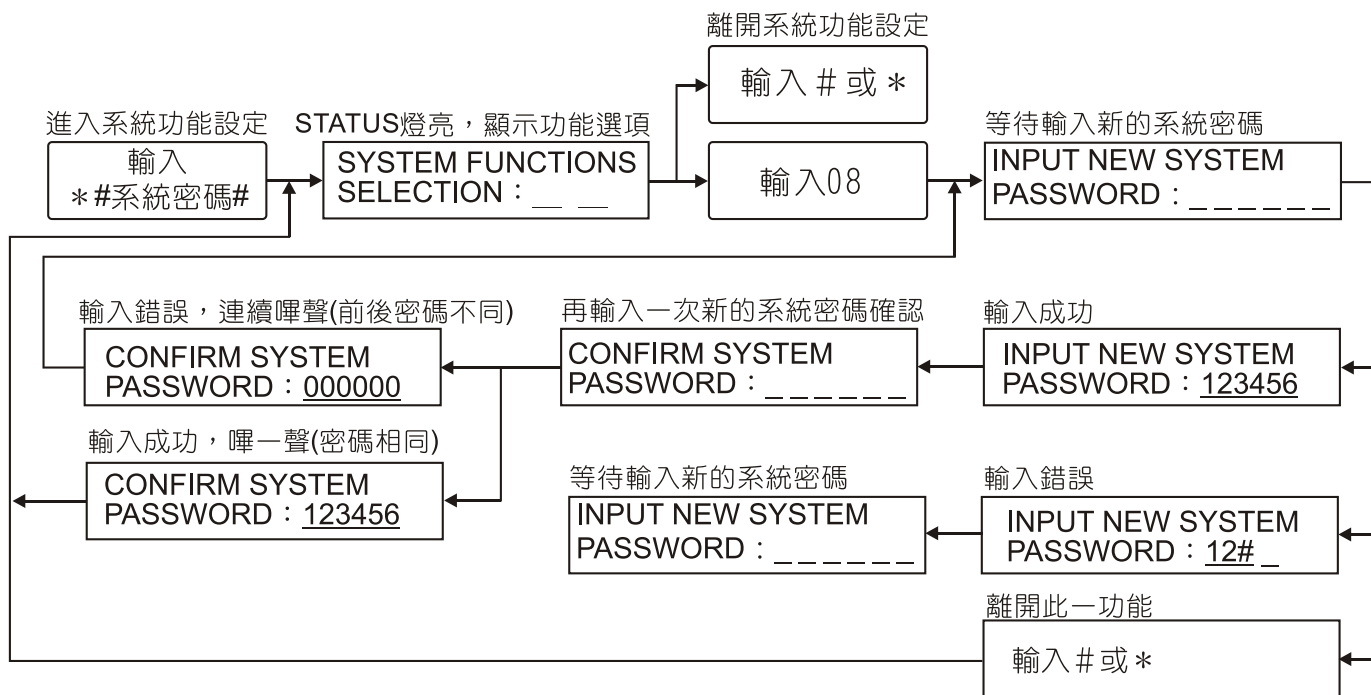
離開系統功能設定

輸入＃或＊

進入系統功能設定

輸入
＊#系統密碼#

STATUS燈亮，顯示功能選項

SYSTEM FUNCTIONS
SELECTION：\_\_ \_\_

輸入08

等待輸入新的系統密碼

INPUT NEW SYSTEM
PASSWORD：\_\_\_\_\_\_

輸入錯誤，連續嗶聲(前後密碼不同)

CONFIRM SYSTEM
PASSWORD：000000

再輸入一次新的系統密碼確認

CONFIRM SYSTEM
PASSWORD：\_\_\_\_\_\_

輸入成功

INPUT NEW SYSTEM
PASSWORD：123456

輸入成功，嗶一聲(密碼相同)

CONFIRM SYSTEM
PASSWORD：123456

等待輸入新的系統密碼

INPUT NEW SYSTEM
PASSWORD：\_\_\_\_\_\_

輸入錯誤

INPUT NEW SYSTEM
PASSWORD：12# \_

離開此一功能

輸入＃或＊